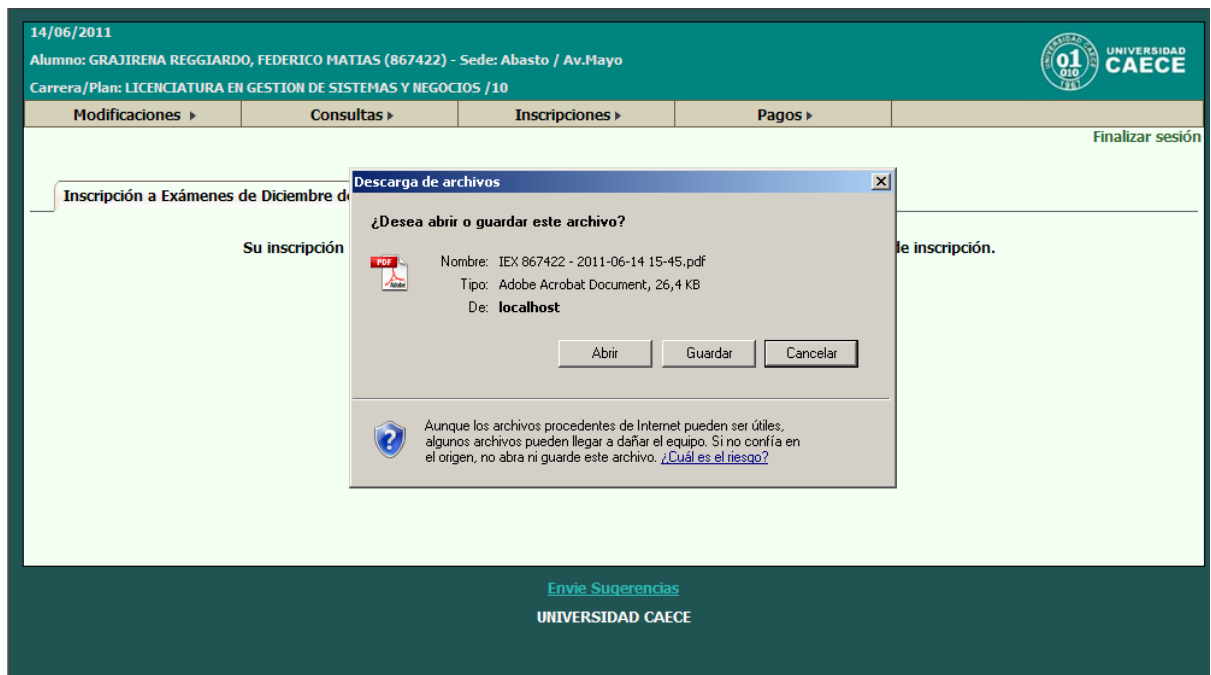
14/06/2011

Alumno: GRAJIRENA REGGIARDO, FEDERICO MATIAS (867422) - Sede: Abasto / Av.Mayo

Carrera/Plan: LICENCIATURA EN GESTION DE SISTEMAS Y NEGOCIOS /10

UNIVERSIDAD CAECE

Modificaciones ▸ | Consultas ▸ | Inscripciones ▸ | Pagos ▸

Finalizar sesión

Inscripción a Exámenes de Diciembre d

Su inscripción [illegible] le inscripción.

Descarga de archivos

¿Desea abrir o guardar este archivo?

Nombre: IEX 867422 - 2011-06-14 15-45.pdf
Tipo: Adobe Acrobat Document, 26,4 KB
De: localhost

Abrir | Guardar | Cancelar

Aunque los archivos procedentes de Internet pueden ser útiles, algunos archivos pueden llegar a dañar el equipo. Si no confía en el origen, no abra ni guarde este archivo. ¿Cuál es el riesgo?

Envie Sugerencias

UNIVERSIDAD CAECE